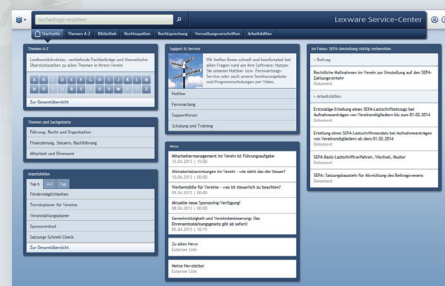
Suchbegriff eingeben

Lexware Service-Center

Startseite | Themen A-Z | Bibliothek | Rechtsquellen | Rechtsprechung | Verwaltungsvorschriften | Arbeitshilfen

Themen A-Z

Lexikonstichworte, verbindende Fachbeiträge und thematische Übersichtsseiten zu allen Themen in Ihrem Verein

A B C D E F G H I
J K L M N O P Q R
S T U V W X Y Z

Zur Gesamtübersicht

Themen und Sachgebiete

Führung, Recht und Organisation

Finanzierung, Steuern, Buchführung

Mitarbeit und Ehrenamt

Arbeitshilfen

Top 5 | A-Z | Typ

Förderungsrichtlinien

Terminkalender für Vereine

Veranstaltungsplaner

Sponsorenbrief

Satzungs-Schnell-Check

Zur Gesamtübersicht

Support & Service

Wir helfen Ihnen schnell und kompetent bei allen Fragen rund um Ihre Software. Nutzen Sie unseren Hotline- bzw. Fernwartungs-Service oder auch unsere Sonderangebote und Programmschulungen per Video.

Hotline

Fernwartung

Supportforum

Schulung und Training

News

Mitarbeitermanagement im Verein ist Führungsaufgabe
15.04.2013 | 15:00

Mitmenschsammlungen fürs Verein - wie steht das der Steuer?
09.04.2013 | 10:05

Werbemittel für Vereine - was ist steuerlich zu beachten?
08.04.2013 | 10:05

Aktuelle neue Sponsoring-Verfügung!
05.04.2013 | 10:05

Gemeinnützigkeit und Vereinsbesteuerung: Das Ehrenamtsstärkungsgesetz gilt ab sofort!
03.04.2013 | 10:15

Zu allen News
Externer Link

Meine Newsletter
Externer Link

Im Fokus: SEPA-Umstellung richtig umsetzen

» Beitrag

Rechtliche Maßnahmen im Verein zur Umstellung auf den SEPA-Zahlungsverkehr
Dokument

» Arbeitshilfen

Erstmalige Erteilung eines SEPA-Lastschriftmandats bei Aufnahmeanträgen von Vereinsmitgliedern ab dem 01.02.2014
Dokument

Erteilung eines SEPA-Lastschriftmandats bei Aufnahmeanträgen von Vereinsmitgliedern ab dem 01.02.2014
Dokument

SEPA-Basis-Lastschriftverfahren, Vorlage, Muster
Dokument

SEPA: Satzungsbaustein für Abwicklung des Beitragseinzugs
Dokument